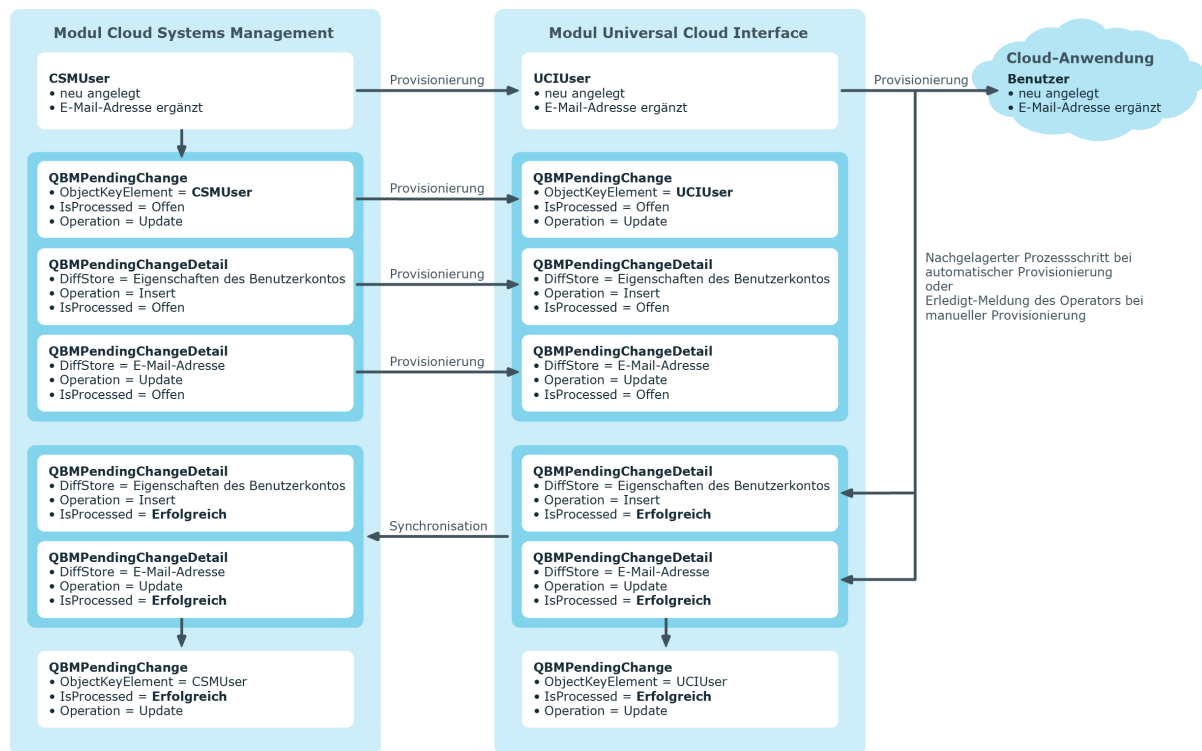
Modul Cloud Systems Management

CSMUser
• neu angelegt
• E-Mail-Adresse ergänzt

QBMPendingChange
• ObjectKeyElement = CSMUser
• IsProcessed = Offen
• Operation = Update

QBMPendingChangeDetail
• DiffStore = Eigenschaften des Benutzerkontos
• Operation = Insert
• IsProcessed = Offen

QBMPendingChangeDetail
• DiffStore = E-Mail-Adresse
• Operation = Update
• IsProcessed = Offen

QBMPendingChangeDetail
• DiffStore = Eigenschaften des Benutzerkontos
• Operation = Insert
• IsProcessed = Erfolgreich

QBMPendingChangeDetail
• DiffStore = E-Mail-Adresse
• Operation = Update
• IsProcessed = Erfolgreich

QBMPendingChange
• ObjectKeyElement = CSMUser
• IsProcessed = Erfolgreich
• Operation = Update

Provisionierung

Provisionierung

Provisionierung

Provisionierung

Synchronisation

Modul Universal Cloud Interface

UCIUser
• neu angelegt
• E-Mail-Adresse ergänzt

QBMPendingChange
• ObjectKeyElement = UCIUser
• IsProcessed = Offen
• Operation = Update

QBMPendingChangeDetail
• DiffStore = Eigenschaften des Benutzerkontos
• Operation = Insert
• IsProcessed = Offen

QBMPendingChangeDetail
• DiffStore = E-Mail-Adresse
• Operation = Update
• IsProcessed = Offen

QBMPendingChangeDetail
• DiffStore = Eigenschaften des Benutzerkontos
• Operation = Insert
• IsProcessed = Erfolgreich

QBMPendingChangeDetail
• DiffStore = E-Mail-Adresse
• Operation = Update
• IsProcessed = Erfolgreich

QBMPendingChange
• ObjectKeyElement = UCIUser
• IsProcessed = Erfolgreich
• Operation = Update

Provisionierung

Cloud-Anwendung
Benutzer
• neu angelegt
• E-Mail-Adresse ergänzt

Nachgelagerter Prozessschritt bei automatischer Provisionierung
oder
Erledigt-Meldung des Operators bei manueller Provisionierung